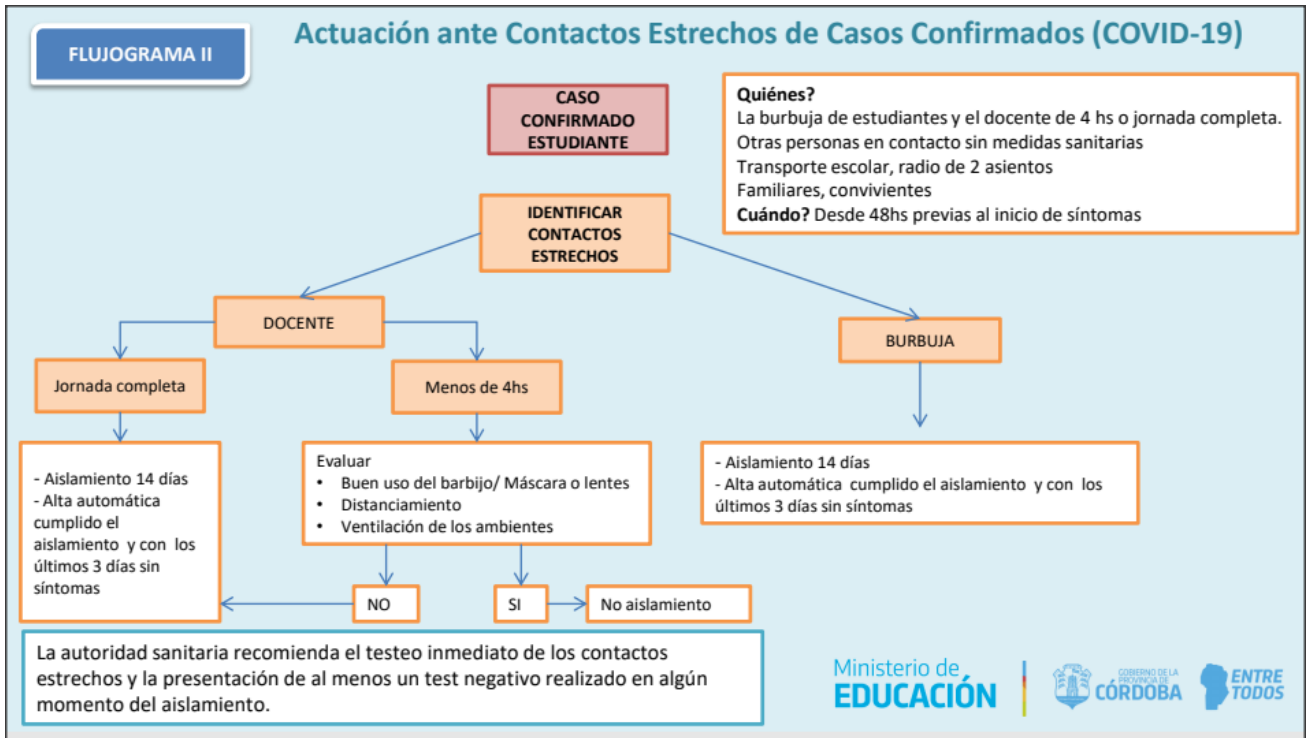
FLUJOGRAMA II

Actuación ante Contactos Estrechos de Casos Confirmados (COVID-19)

CASO CONFIRMADO ESTUDIANTE

Quiénes?
La burbuja de estudiantes y el docente de 4 hs o jornada completa.
Otras personas en contacto sin medidas sanitarias
Transporte escolar, radio de 2 asientos
Familiares, convivientes
Cuándo? Desde 48hs previas al inicio de síntomas

IDENTIFICAR CONTACTOS ESTRECHOS

DOCENTE

BURBUJA

Jornada completa

Menos de 4hs

- Aislamiento 14 días
- Alta automática cumplido el aislamiento y con los últimos 3 días sin síntomas

Evaluar
• Buen uso del barbijo/ Máscara o lentes
• Distanciamiento
• Ventilación de los ambientes

- Aislamiento 14 días
- Alta automática cumplido el aislamiento y con los últimos 3 días sin síntomas

NO

SI

No aislamiento

La autoridad sanitaria recomienda el testeo inmediato de los contactos estrechos y la presentación de al menos un test negativo realizado en algún momento del aislamiento.

Ministerio de EDUCACIÓN

GOBIERNO DE LA PROVINCIA DE CÓRDOBA

ENTRE TODOS